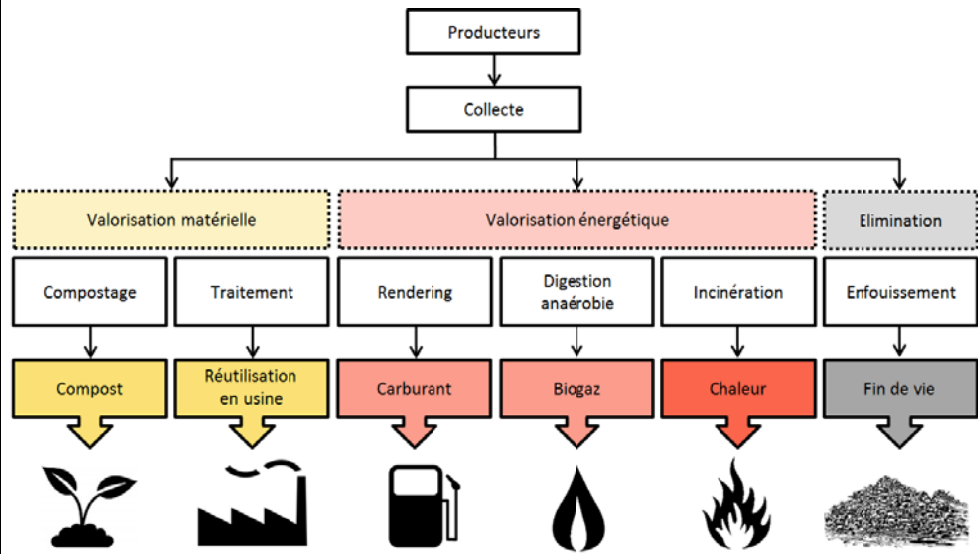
Producteurs

Collecte

Valorisation matérielle

Valorisation énergétique

Elimination

Compostage

Traitement

Rendering

Digestion anaérobie

Incinération

Enfouissement

Compost

Réutilisation en usine

Carburant

Biogaz

Chaleur

Fin de vie